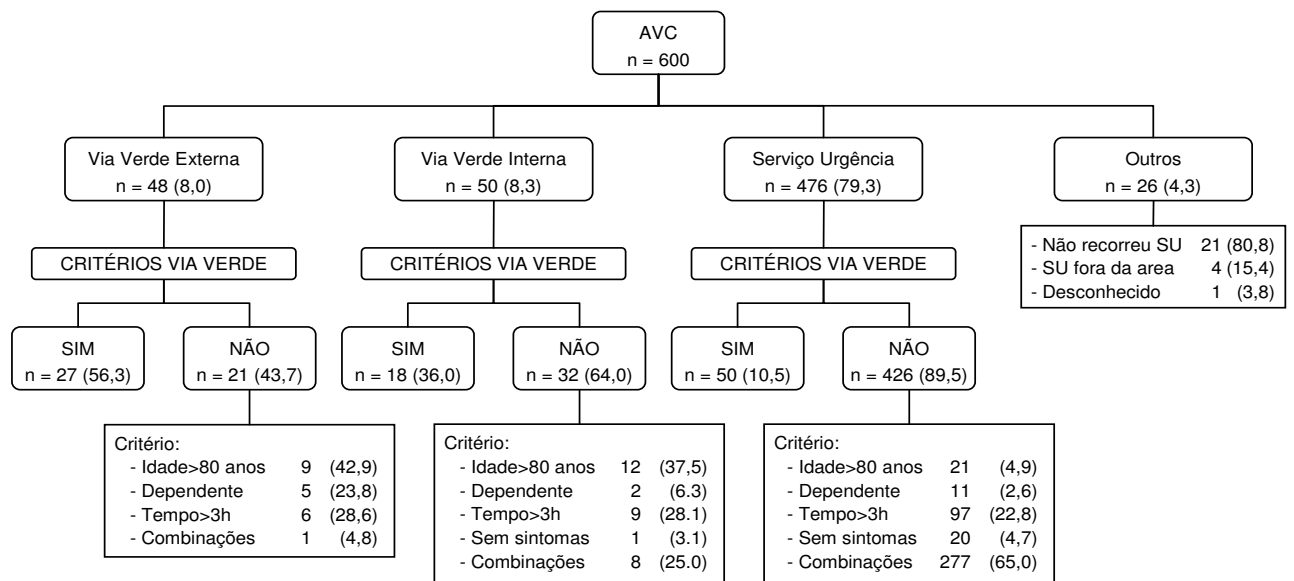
AVC
n = 600

Via Verde Externa
n = 48 (8,0)

CRITÉRIOS VIA VERDE

SIM
n = 27 (56,3)

NÃO
n = 21 (43,7)

Critério:
- Idade>80 anos 9 (42,9)
- Dependente 5 (23,8)
- Tempo>3h 6 (28,6)
- Combinações 1 (4,8)

Via Verde Interna
n = 50 (8,3)

CRITÉRIOS VIA VERDE

SIM
n = 18 (36,0)

NÃO
n = 32 (64,0)

Critério:
- Idade>80 anos 12 (37,5)
- Dependente 2 (6.3)
- Tempo>3h 9 (28.1)
- Sem sintomas 1 (3.1)
- Combinações 8 (25.0)

Serviço Urgência
n = 476 (79,3)

CRITÉRIOS VIA VERDE

SIM
n = 50 (10,5)

NÃO
n = 426 (89,5)

Critério:
- Idade>80 anos 21 (4,9)
- Dependente 11 (2,6)
- Tempo>3h 97 (22,8)
- Sem sintomas 20 (4,7)
- Combinações 277 (65,0)

Outros
n = 26 (4,3)

- Não recorreu SU 21 (80,8)
- SU fora da area 4 (15,4)
- Desconhecido 1 (3,8)